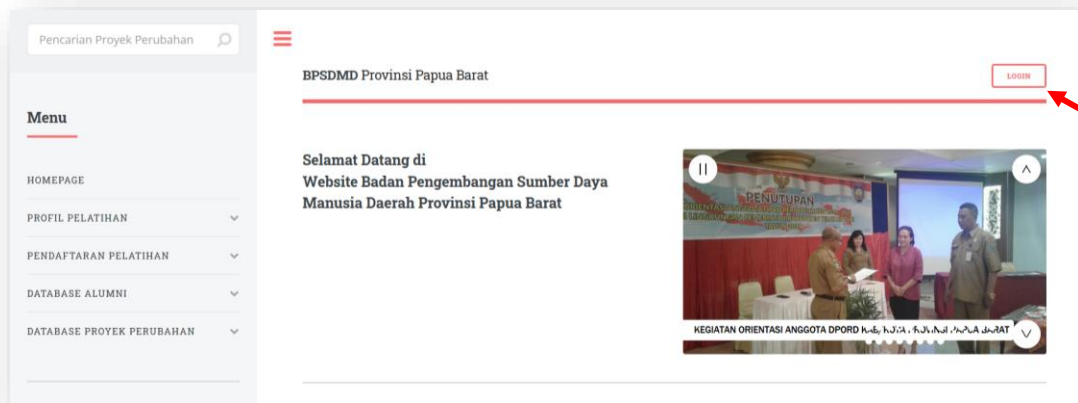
Pencarian Proyek Perubahan

Menu

HOMEPAGE

PROFIL PELATIHAN

PENDAFTARAN PELATIHAN

DATABASE ALUMNI

DATABASE PROYEK PERUBAHAN

BPSDMD Provinsi Papua Barat

LOGIN

Selamat Datang di
Website Badan Pengembangan Sumber Daya Manusia Daerah Provinsi Papua Barat

PENUTUPAN

KEGIATAN ORIENTASI ANGGOTA DPORD KAB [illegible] PAPUA BARAT